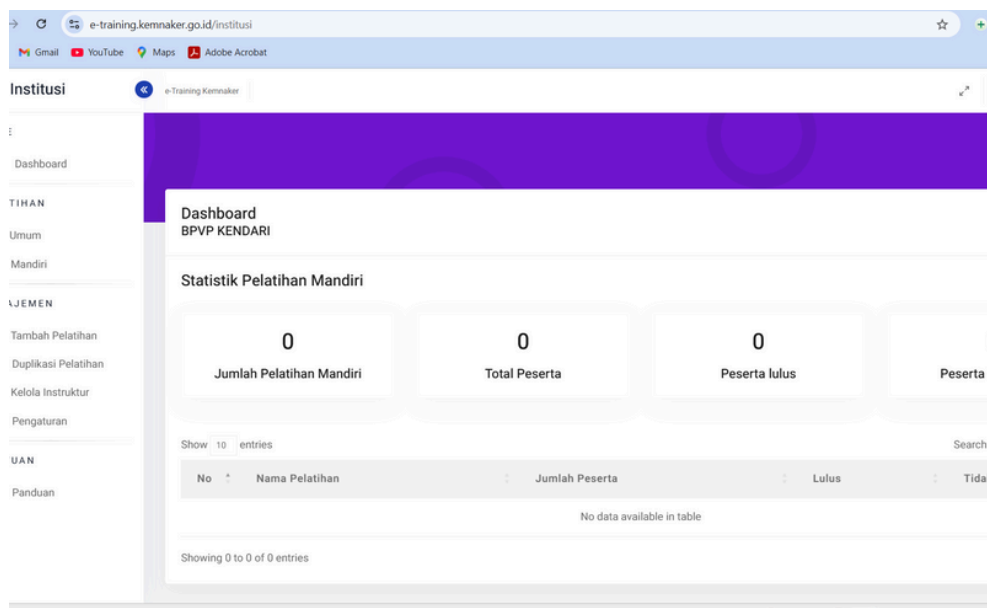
e-training.kemnaker.go.id/institusi

Gmail YouTube Maps Adobe Acrobat

Institusi

e-Training Kemnaker

E

Dashboard

TIHAN

Umum

Mandiri

AJEMEN

Tambah Pelatihan

Duplikasi Pelatihan

Kelola Instruktur

Pengaturan

UAN

Panduan

Dashboard
BPVP KENDARI

Statistik Pelatihan Mandiri

0
Jumlah Pelatihan Mandiri

0
Total Peserta

0
Peserta lulus

Peserta

Show 10 entries

Search

| No | Nama Pelatihan | Jumlah Peserta | Lulus | Tida |
|---|---|---|---|---|
| No data available in table | | | | |

Showing 0 to 0 of 0 entries